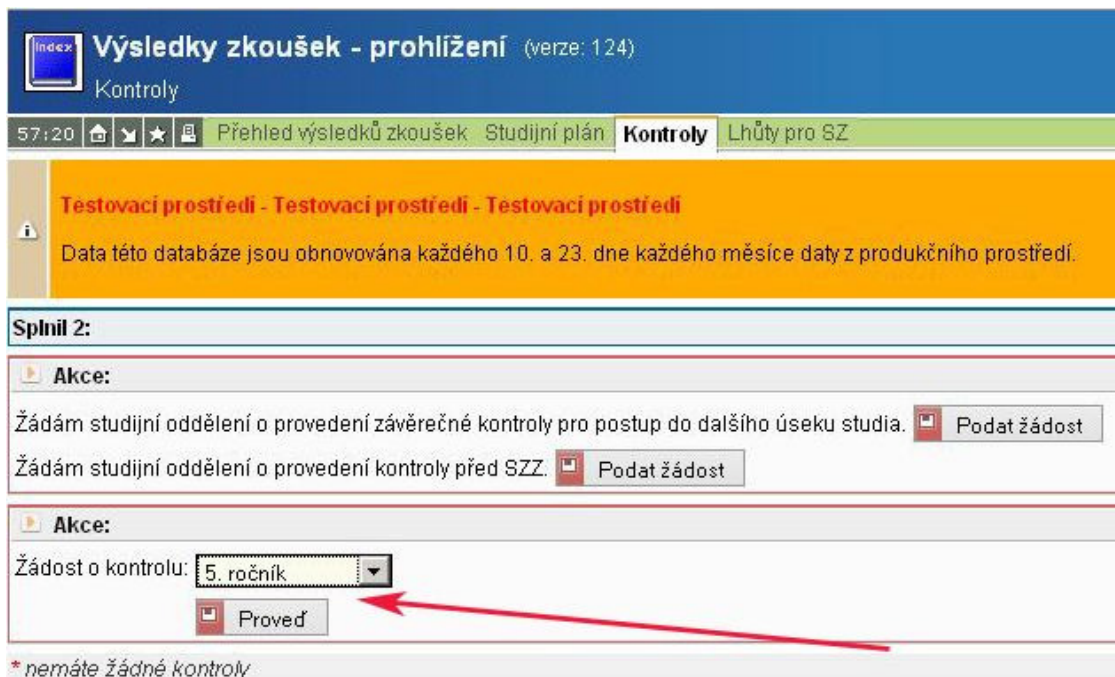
Index

Výsledky zkoušek - prohlížení (verze: 124)

Kontroly

57:20 Přehled výsledků zkoušek Studijní plán Kontroly Lhůty pro SZ

Testovací prostředí - Testovací prostředí - Testovací prostředí

Data této databáze jsou obnovována každého 10. a 23. dne každého měsíce daty z produkčního prostředí.

Splnil 2:

Akce:

Žádám studijní oddělení o provedení závěrečné kontroly pro postup do dalšího úseku studia. Podat žádost

Žádám studijní oddělení o provedení kontroly před SZZ. Podat žádost

Akce:

Žádost o kontrolu: 5. ročník

Proveď

* nemáte žádné kontroly